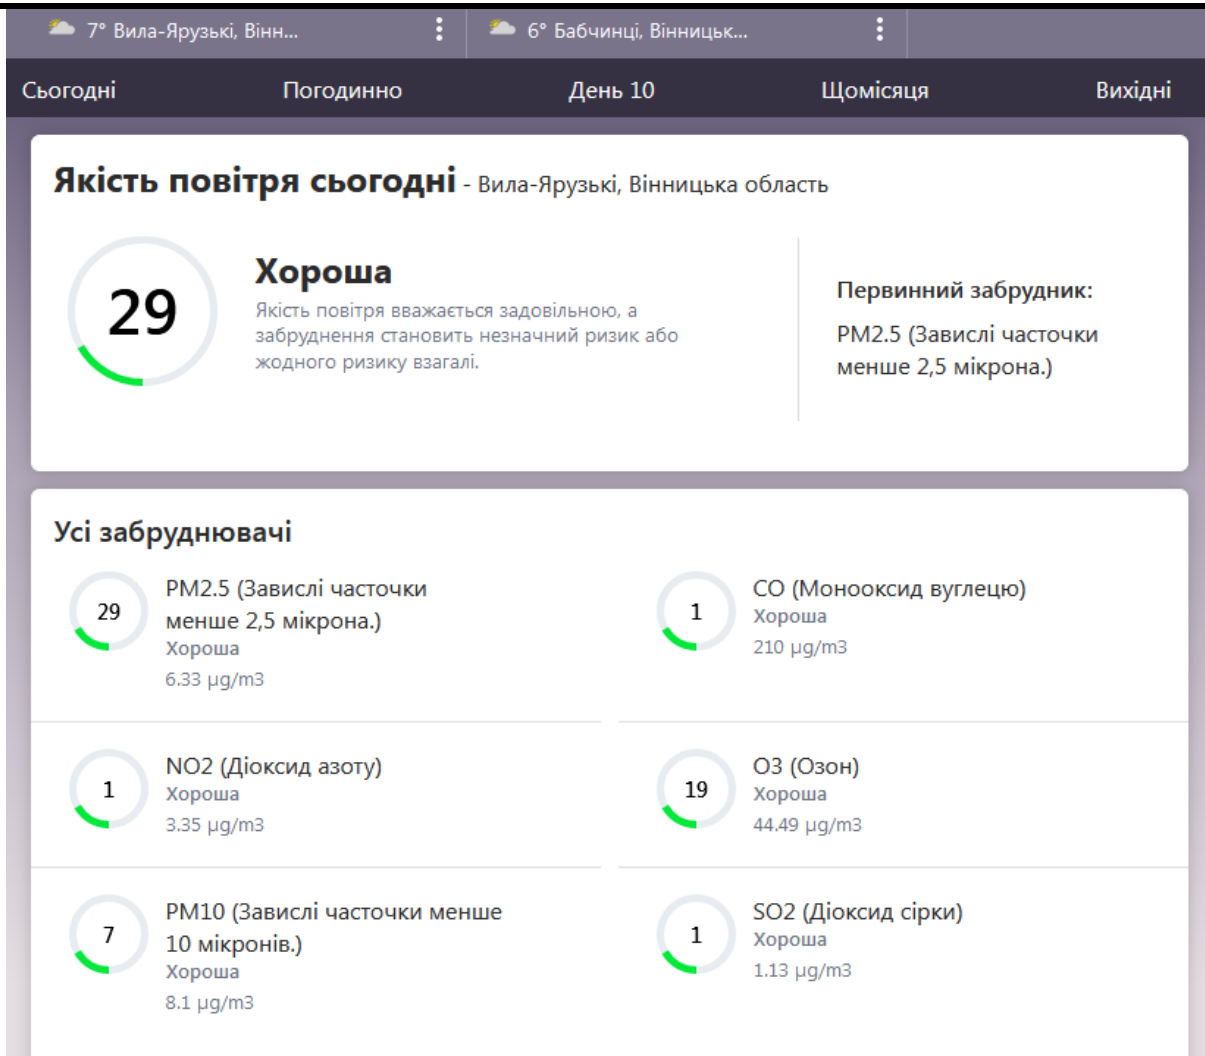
7° Вила-Ярузькі, Вінн...

6° Бабчинці, Вінницьк...

Сьогодні Погодинно День 10 Щомісяця Вихідні

**Якість повітря сьогодні** - Вила-Ярузькі, Вінницька область

29

Хороша

Якість повітря вважається задовільною, а забруднення становить незначний ризик або жодного ризику взагалі.

Первинний забрудник:

PM2.5 (Завислі часточки менше 2,5 мікрона.)

Усі забруднювачі

29
PM2.5 (Завислі часточки менше 2,5 мікрона.)
Хороша
6.33 μg/m3

1
CO (Монооксид вуглецю)
Хороша
210 μg/m3

1
NO2 (Діоксид азоту)
Хороша
3.35 μg/m3

19
O3 (Озон)
Хороша
44.49 μg/m3

7
PM10 (Завислі часточки менше 10 мікронів.)
Хороша
8.1 μg/m3

1
SO2 (Діоксид сірки)
Хороша
1.13 μg/m3